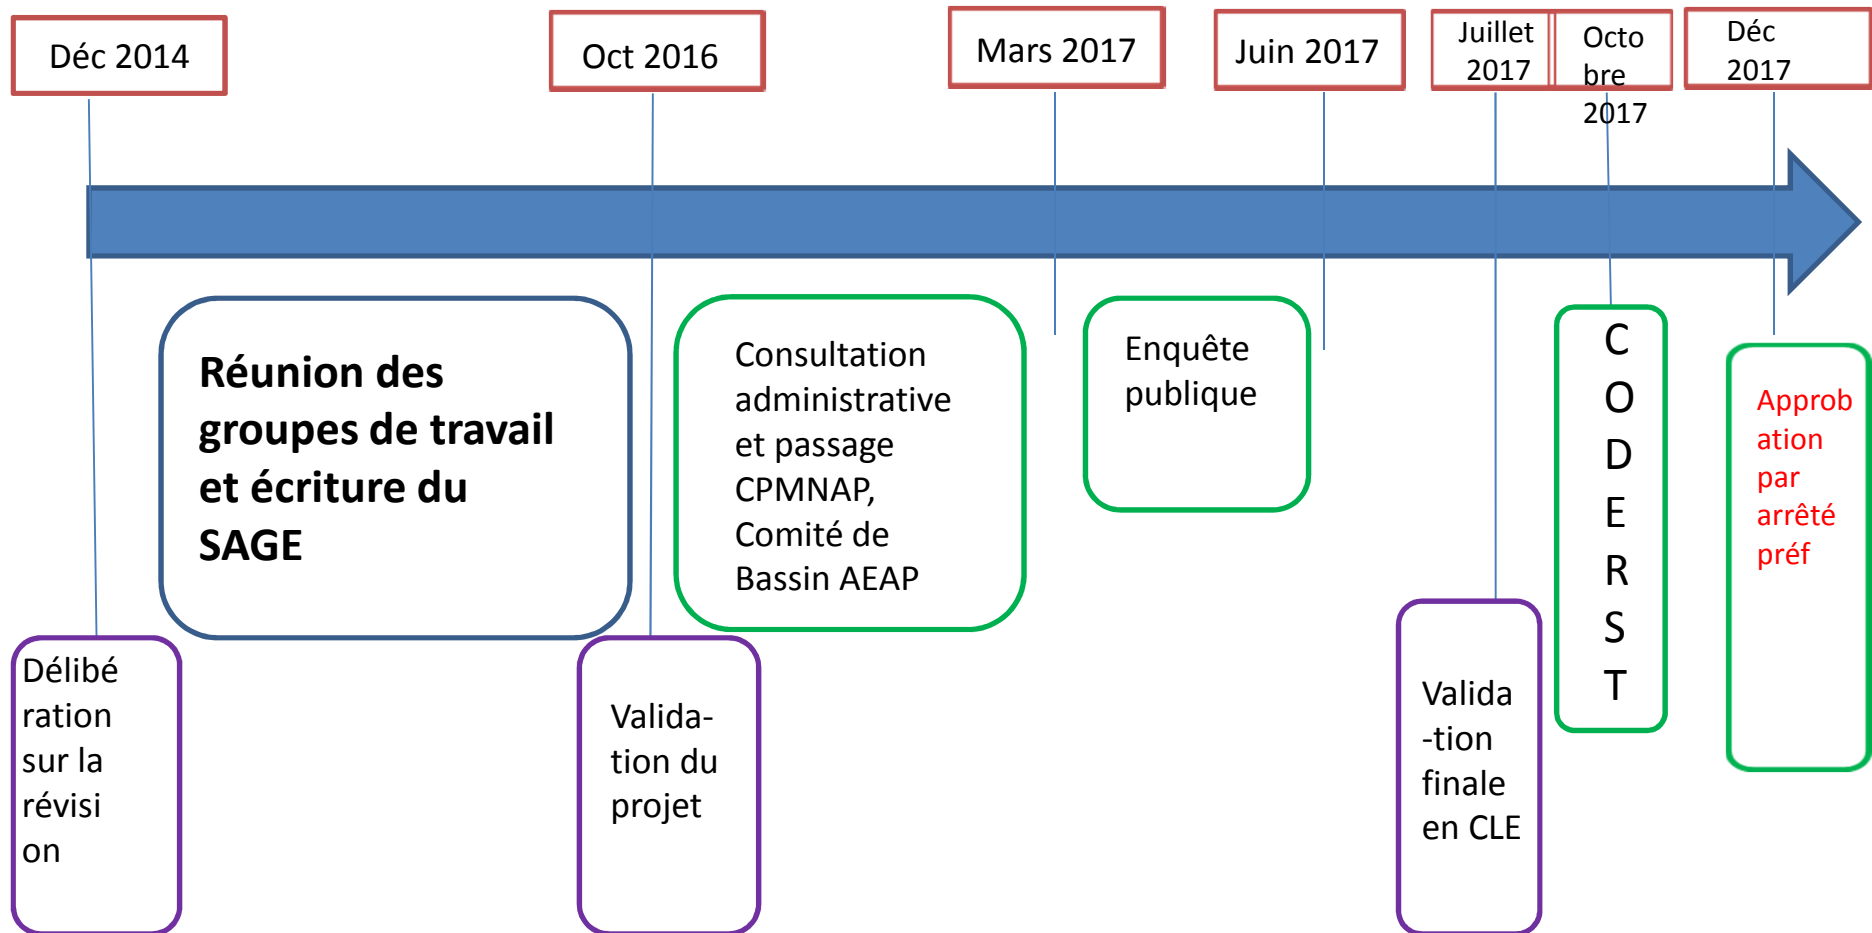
Déc 2014

Oct 2016

Mars 2017

Juin 2017

Juillet 2017

Octobre 2017

Déc 2017

Réunion des groupes de travail et écriture du SAGE

Consultation administrative et passage CPMNAP, Comité de Bassin AEAP

Enquête publique

C O D E R S T

Approbation par arrêté préf

Délibération sur la révision

Validation du projet

Valida-tion finale en CLE